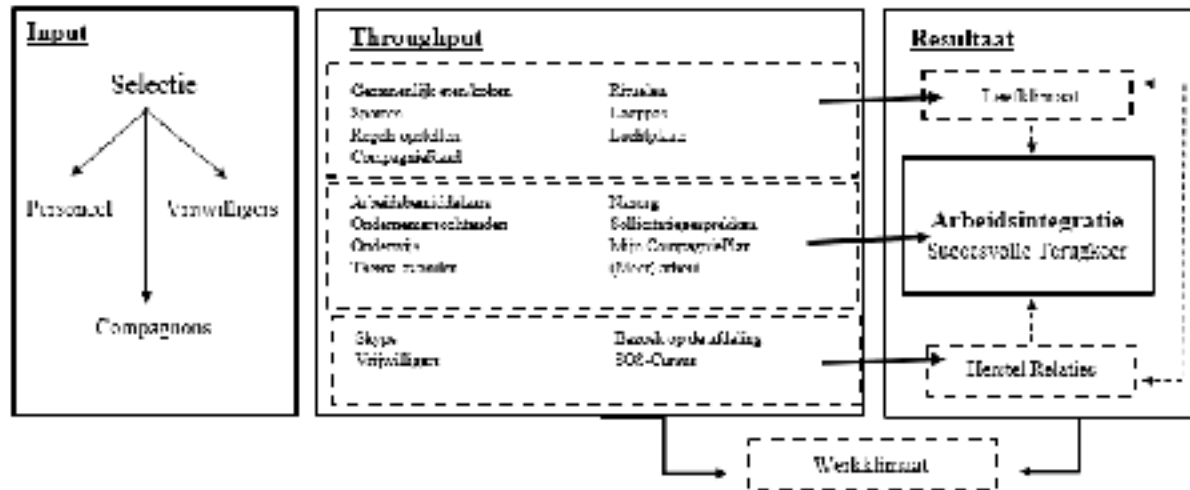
Input

Selectie

Personeel

Vrijwilligers

Compagnons

Throughput

Gemeenlijk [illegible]

Sporten

Regels opstellen

CompagnieRaad

Rituelen

Lappen

Leefplaats

Arbeidsvaardigheden

Ondernemersrechtanden

Onderwijs

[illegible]

Nazorg

Sollicitatiegesprekken

Mijn CompagnieRaar

(Vrij) arbeid

Skype

Vrijwilligers

Bezoek op de afdeling

SOS-Cursus

Resultaat

Leefklimaat

Arbeidsintegratie

Succesvolle Terugkeer

Herstel Relaties

Werkklimaat